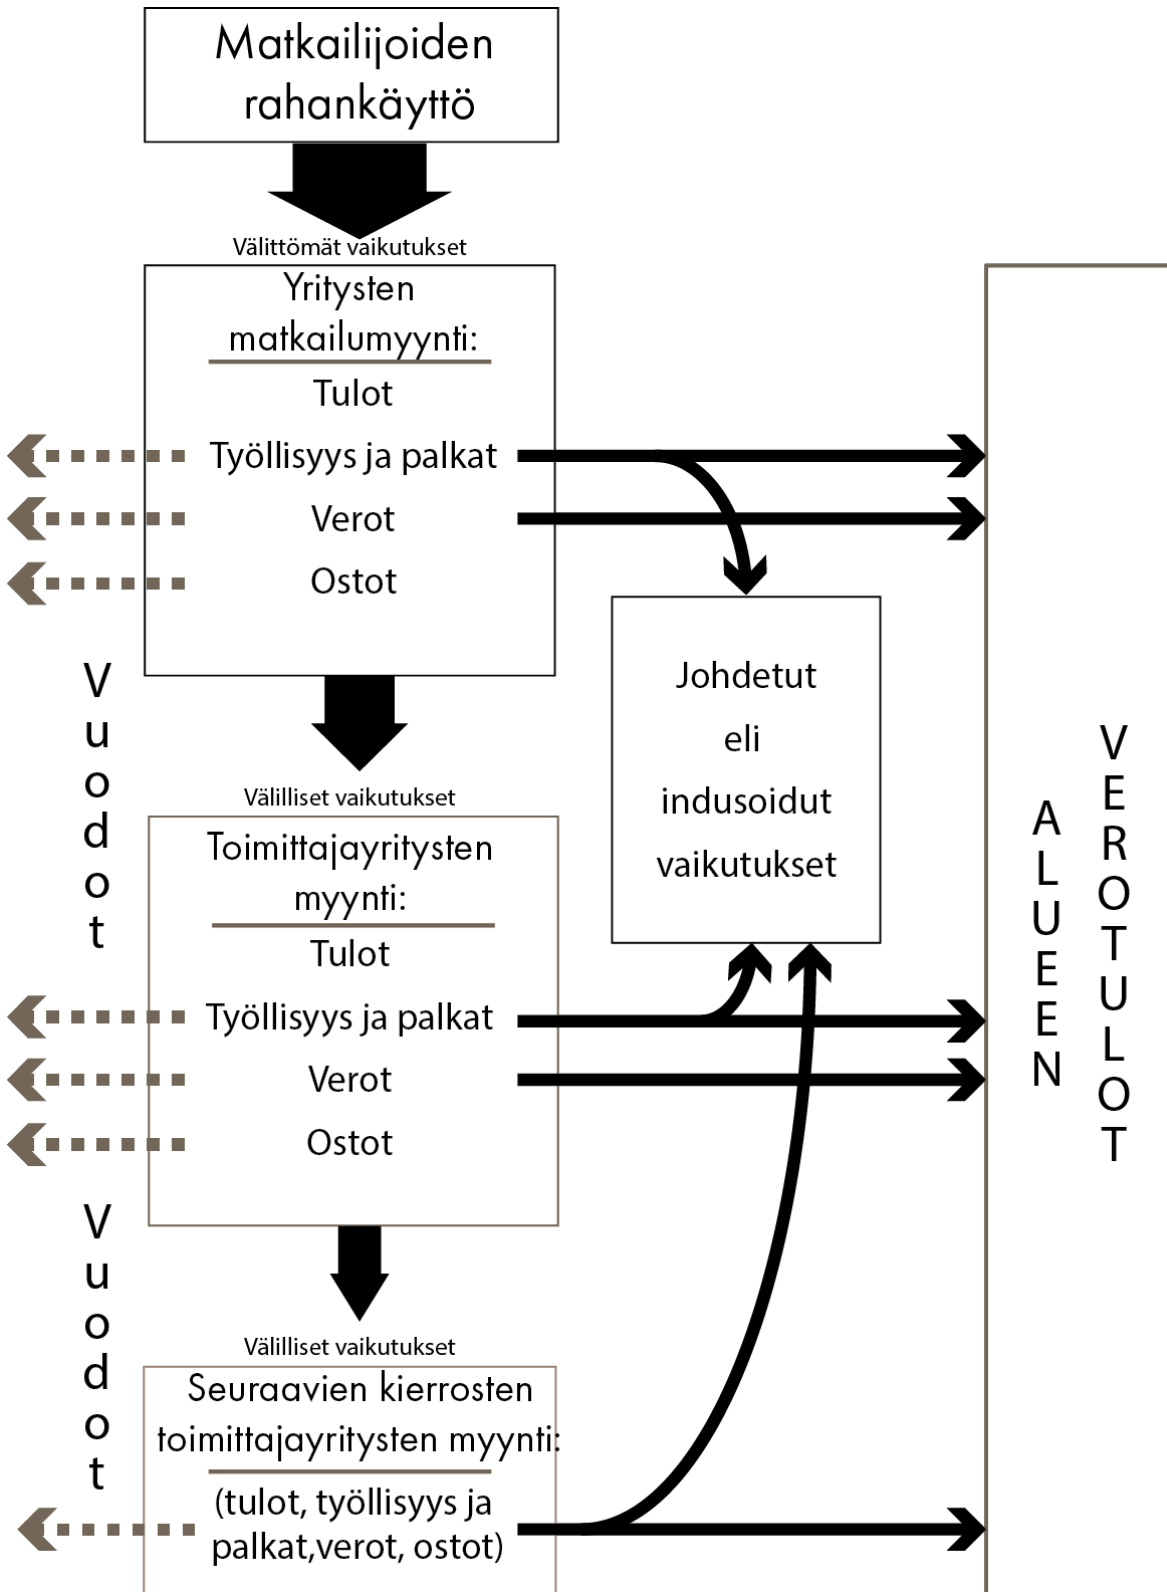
Matkailijoiden rahankäyttö

Välittömät vaikutukset

Yritysten matkailumyynti:

Tulot

Työllisyys ja palkat

Verot

Ostot

Vuodot

Välilliset vaikutukset

Toimittajayritysten myynti:

Tulot

Työllisyys ja palkat

Verot

Ostot

Vuodot

Välilliset vaikutukset

Seuraavien kierrosten toimittajayritysten myynti:

(tulot, työllisyys ja palkat,verot, ostot)

Johdetut eli indusoidut vaikutukset

ALUEEN VEROTULOT